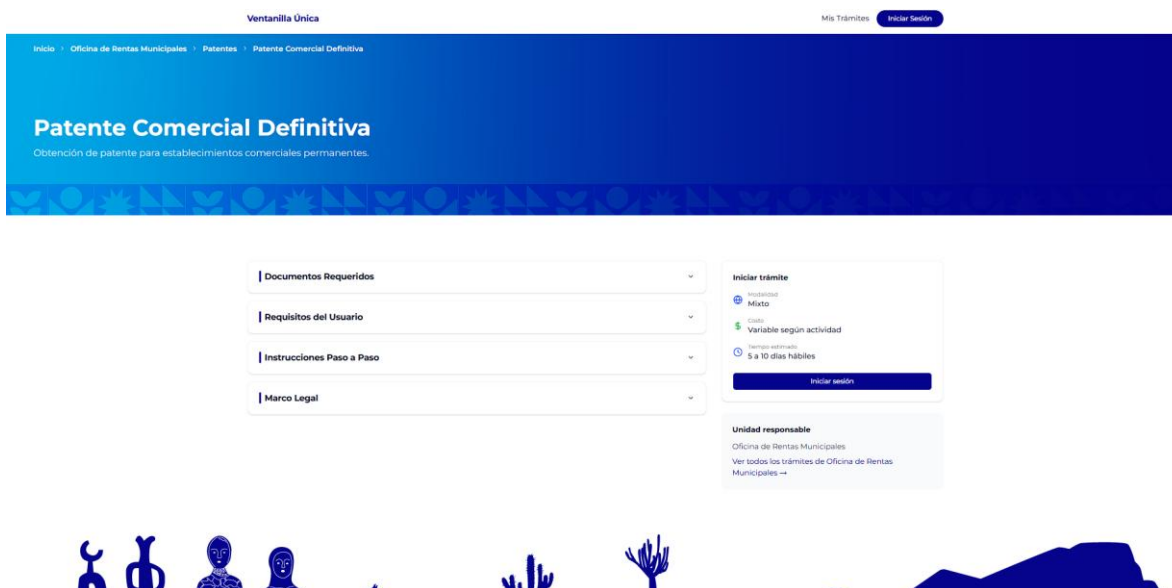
Ventanilla Única

Mis Trámites Iniciar Sesión

Inicio › Oficina de Rentas Municipales › Patentes › Patente Comercial Definitiva

Patente Comercial Definitiva

Obtención de patente para establecimientos comerciales permanentes.

Documentos Requeridos

Requisitos del Usuario

Instrucciones Paso a Paso

Marco Legal

Iniciar trámite

Modalidad
Mixto

Costo
Variable según actividad

Tiempo estimado
5 a 10 días hábiles

Iniciar sesión

Unidad responsable

Oficina de Rentas Municipales

Ver todos los trámites de Oficina de Rentas Municipales →